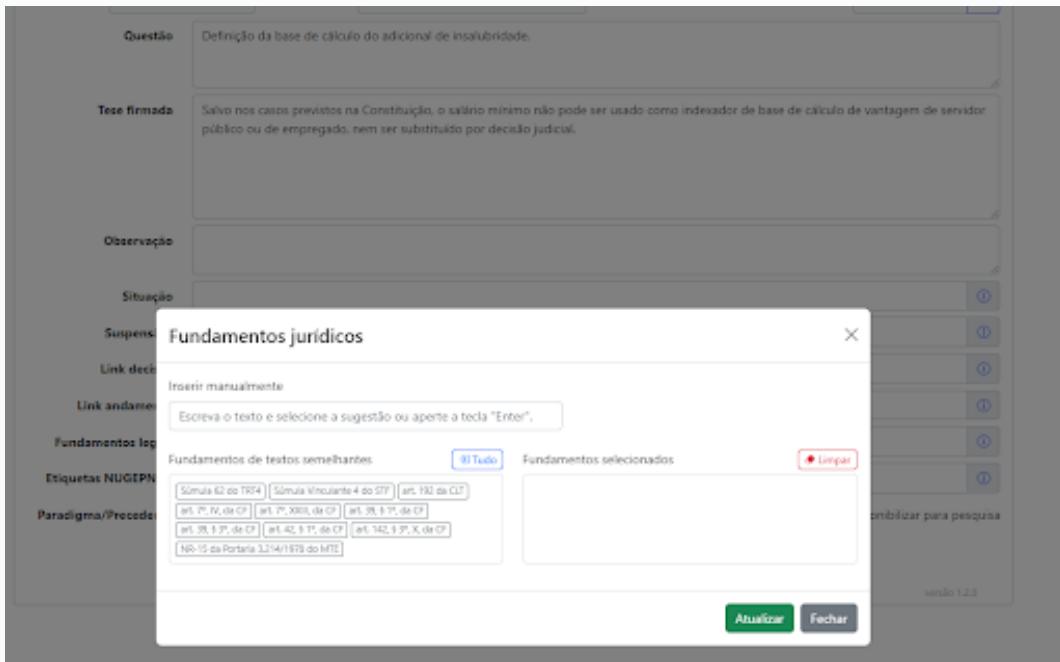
Questão

Definição da base de cálculo do adicional de insalubridade.

Tese firmada

Salvo nos casos previstos na Constituição, o salário mínimo não pode ser usado como indexador de base de cálculo de vantagem de servidor público ou de empregado, nem ser substituído por decisão judicial.

Observação

Situação

Suspens

Link deci

Link andame

Fundamentos leg

Etiquetas NUGEPN

Paradigma/Precede

onibilizar para pesquisa

versão 1.2.0

Fundamentos jurídicos

×

Inserir manualmente

Escreva o texto e selecione a sugestão ou aperte a tecla "Enter".

Fundamentos de textos semelhantes

Tudo

Fundamentos selecionados

Limpar

Súmula 62 do TRF4

Súmula Vinculante 4 do STF

art. 192 da CLT

art. 7º, IV, da CF

art. 7º, XXIII, da CF

art. 39, § 1º, da CF

art. 39, § 3º, de CF

art. 42, § 1º, de CF

art. 142, § 3º, X, da CF

NR-15 da Portaria 3.214/1978 do MTE

Atualizar

Fechar